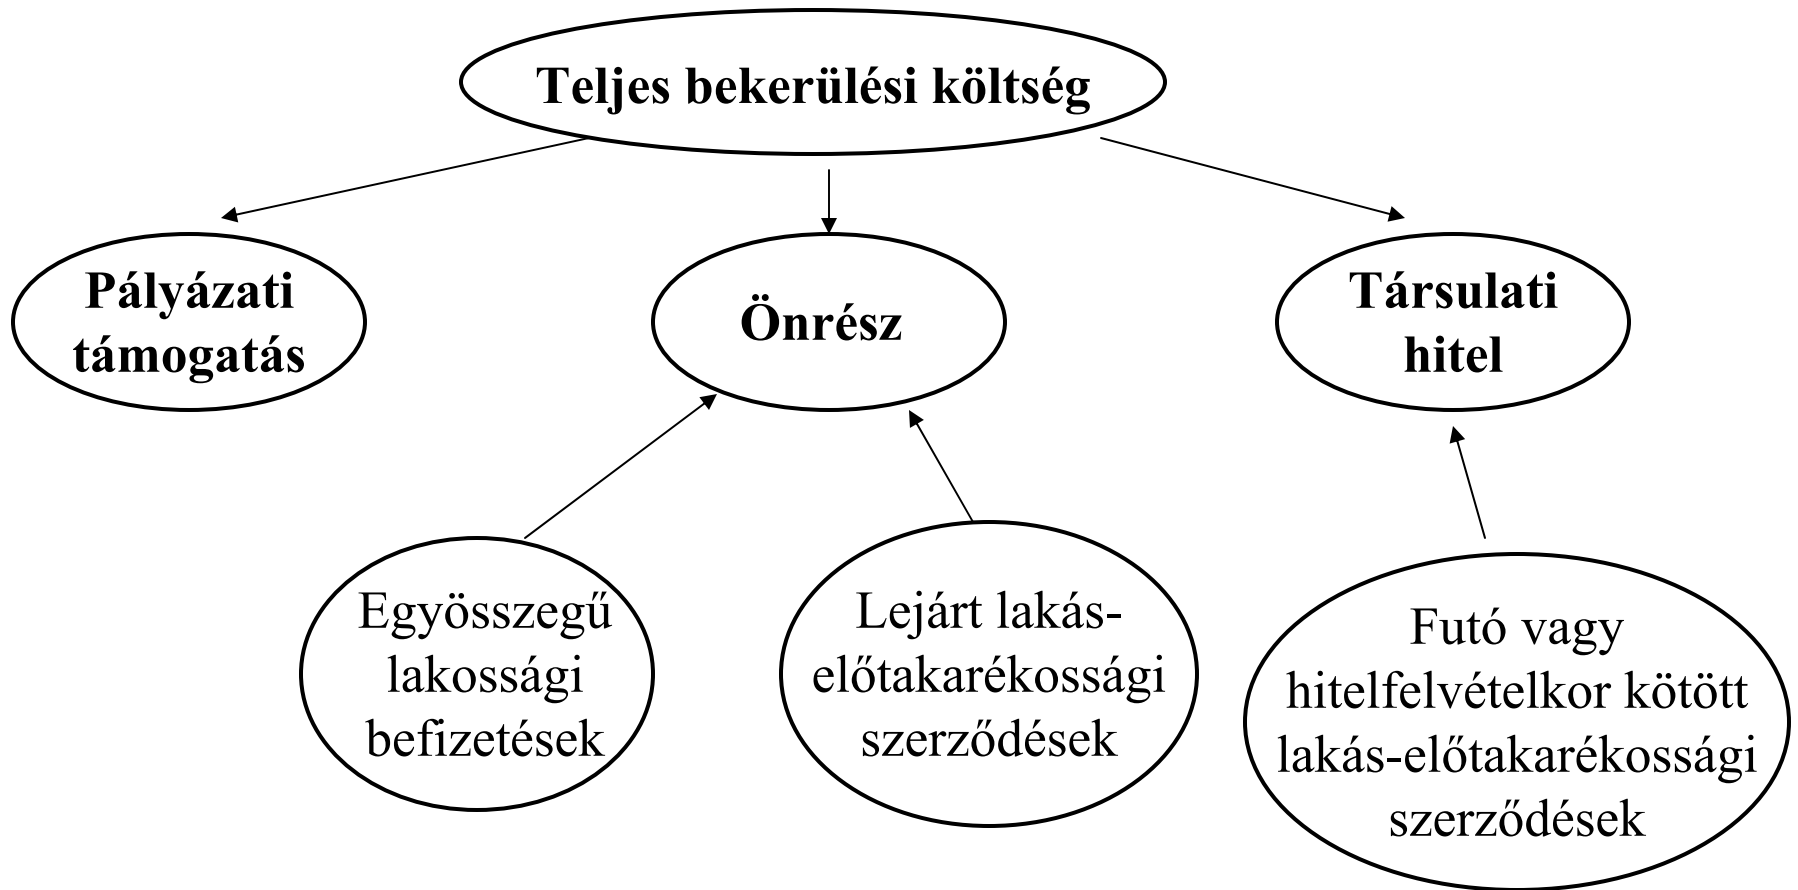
Teljes bekerülési költség

Pályázati támogatás

Önrész

Társulati hitel

Egyösszegű lakossági befizetések

Lejárt lakás-előtakarékossági szerződések

Futó vagy hitelfelvételkor kötött lakás-előtakarékossági szerződések